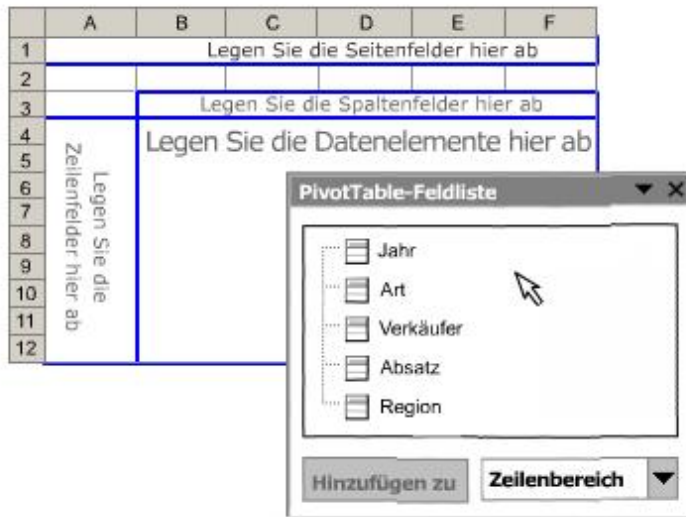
|  | A | B | C | D | E | F |
|---|---|---|---|---|---|---|
| 1 | Legen Sie die Seitenfelder hier ab |  |  |  |  |  |
| 2 |  |  |  |  |  |  |
| 3 |  | Legen Sie die Spaltenfelder hier ab |  |  |  |  |
| 4 | Legen Sie die Zeilenfelder hier ab | Legen Sie die Datenelemente hier ab |  |  |  |  |
| 5 |  |  |  |  |  |  |
| 6 |  |  |  |  |  |  |
| 7 |  |  |  |  |  |  |
| 8 |  |  |  |  |  |  |
| 9 |  |  |  |  |  |  |
| 10 |  |  |  |  |  |  |
| 11 |  |  |  |  |  |  |
| 12 |  |  |  |  |  |  |

PivotTable-Feldliste

Jahr
Art
Verkäufer
Absatz
Region

Hinzufügen zu
Zeilenbereich